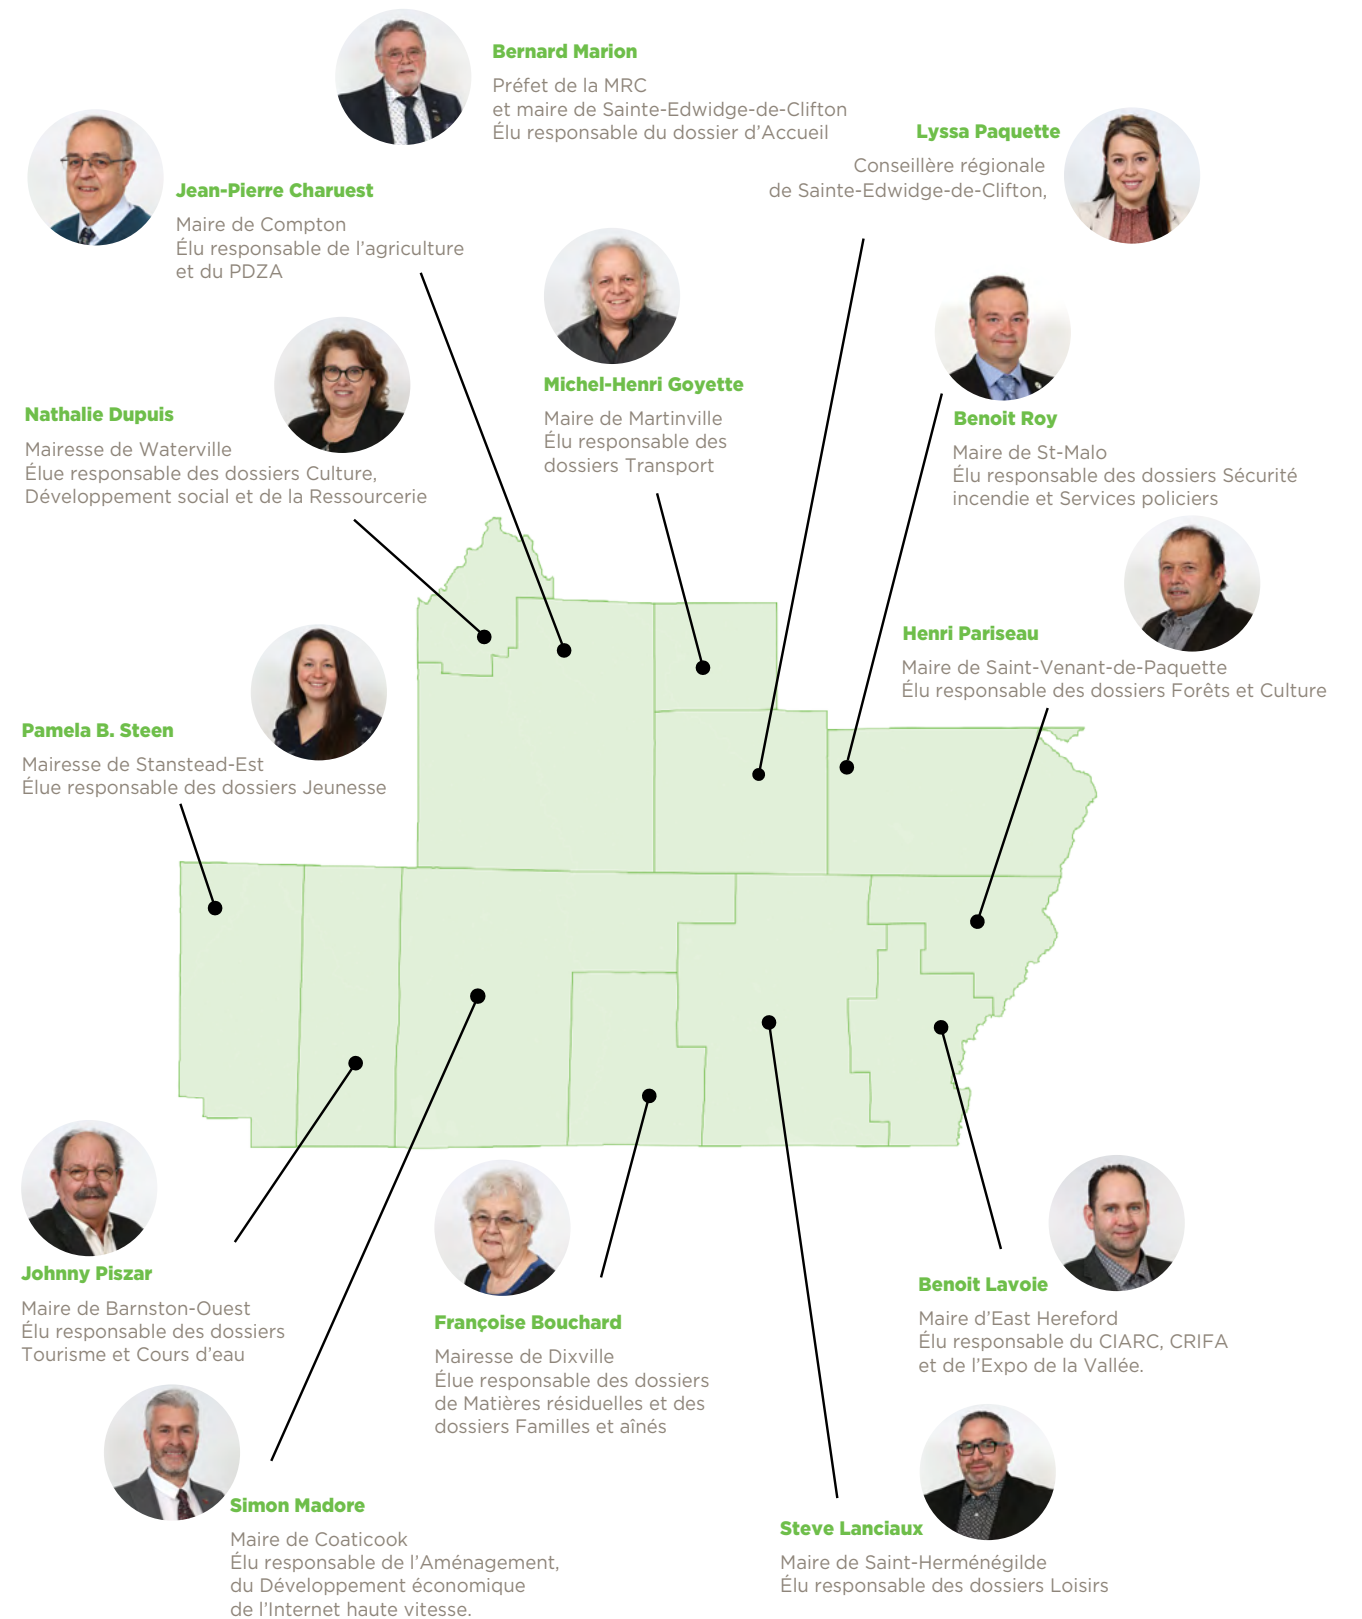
Bernard Marion

Préfet de la MRC et maire de Sainte-Edwidge-de-Clifton Élu responsable du dossier d'Accueil

Lyssa Paquette

Conseillère régionale de Sainte-Edwidge-de-Clifton,

Jean-Pierre Charuest

Maire de Compton Élu responsable de l'agriculture et du PDZA

Michel-Henri Goyette

Maire de Martinville Élu responsable des dossiers Transport

Nathalie Dupuis

Mairesse de Waterville Élue responsable des dossiers Culture, Développement social et de la Ressourcerie

Benoit Roy

Maire de St-Malo Élu responsable des dossiers Sécurité incendie et Services policiers

Henri Pariseau

Maire de Saint-Venant-de-Paquette Élu responsable des dossiers Forêts et Culture

Pamela B. Steen

Mairesse de Stanstead-Est Élue responsable des dossiers Jeunesse

Johnny Piszar

Maire de Barnston-Ouest Élu responsable des dossiers Tourisme et Cours d'eau

Françoise Bouchard

Mairesse de Dixville Élue responsable des dossiers de Matières résiduelles et des dossiers Familles et aînés

Benoit Lavoie

Maire d'East Hereford Élu responsable du CIARC, CRIFA et de l'Expo de la Vallée.

Simon Madore

Maire de Coaticook Élu responsable de l'Aménagement, du Développement économique de l'Internet haute vitesse.

Steve Lanciaux

Maire de Saint-Herménégilde Élu responsable des dossiers Loisirs